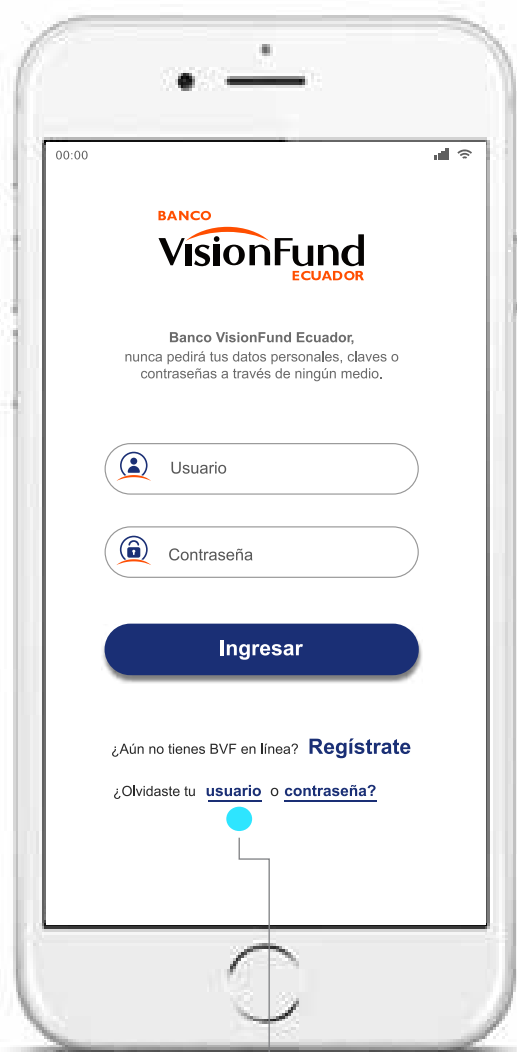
00:00

BANCO
VisionFund
ECUADOR

Banco VisionFund Ecuador,
nunca pedirá tus datos personales, claves o contraseñas a través de ningún medio.

Usuario

Contraseña

Ingresar

¿Aún no tienes BVF en línea? Regístrate

¿Olvidaste tu usuario o contraseña?